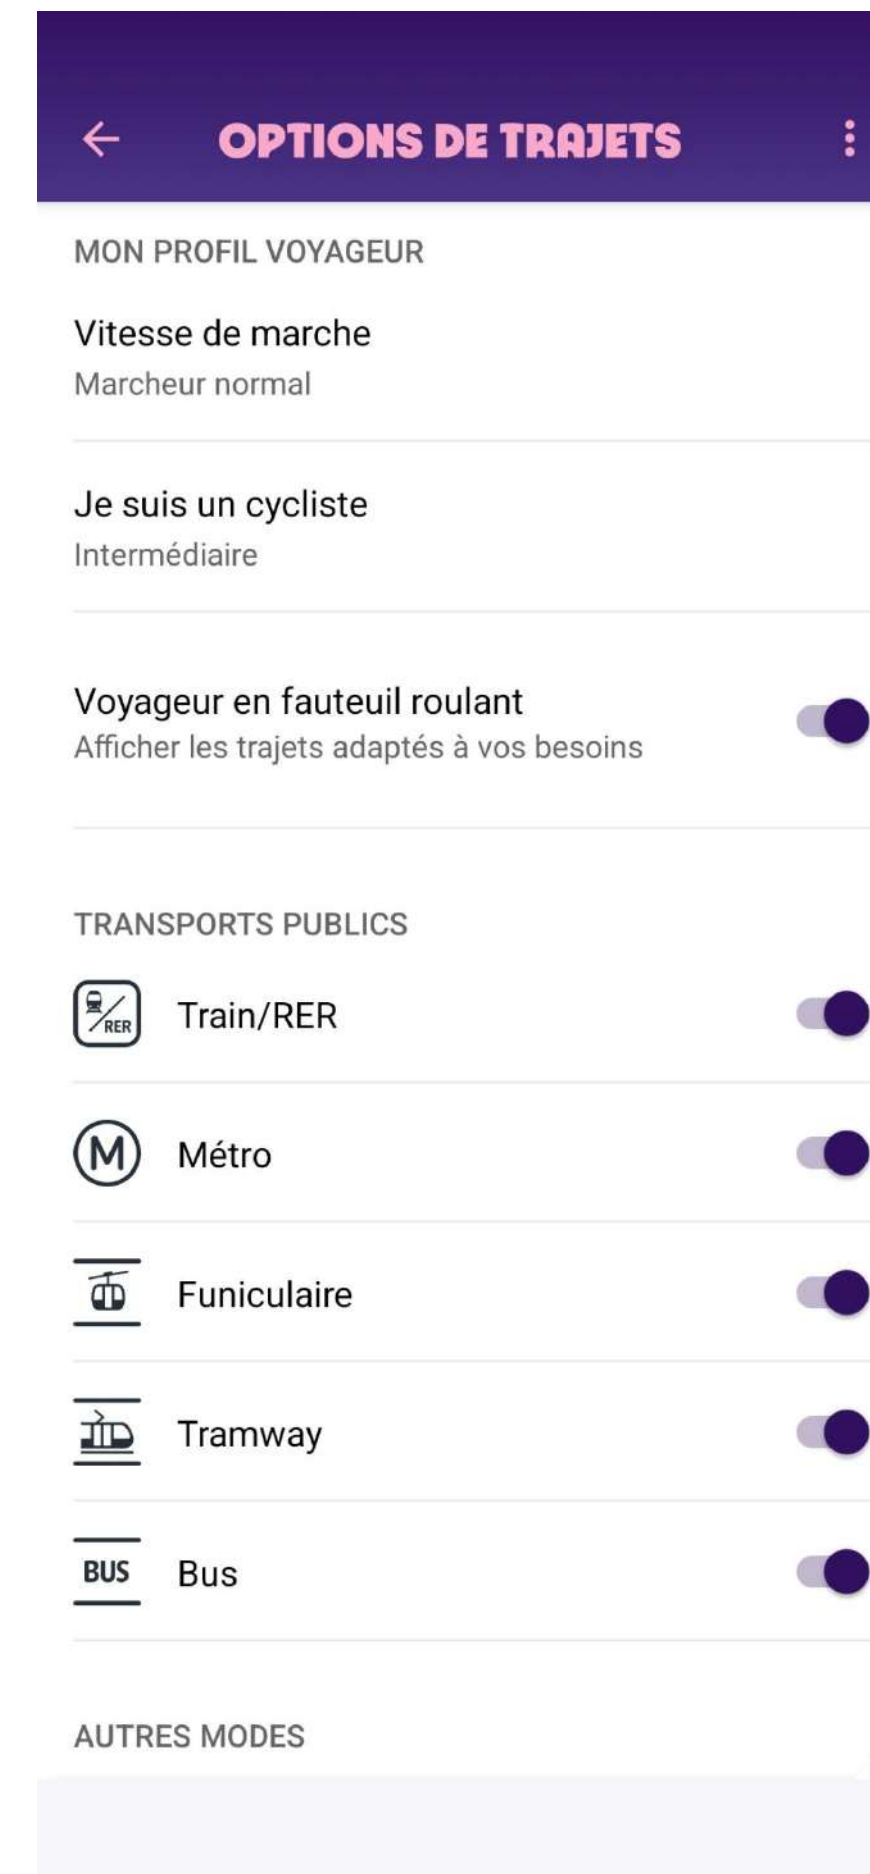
OPTIONS DE TRAJETS

MON PROFIL VOYAGEUR

Vitesse de marche
Marcheur normal

Je suis un cycliste
Intermédiaire

Voyageur en fauteuil roulant
Afficher les trajets adaptés à vos besoins

TRANSPORTS PUBLICS

RER Train/RER

M Métro

Funiculaire

Tramway

BUS Bus

AUTRES MODES